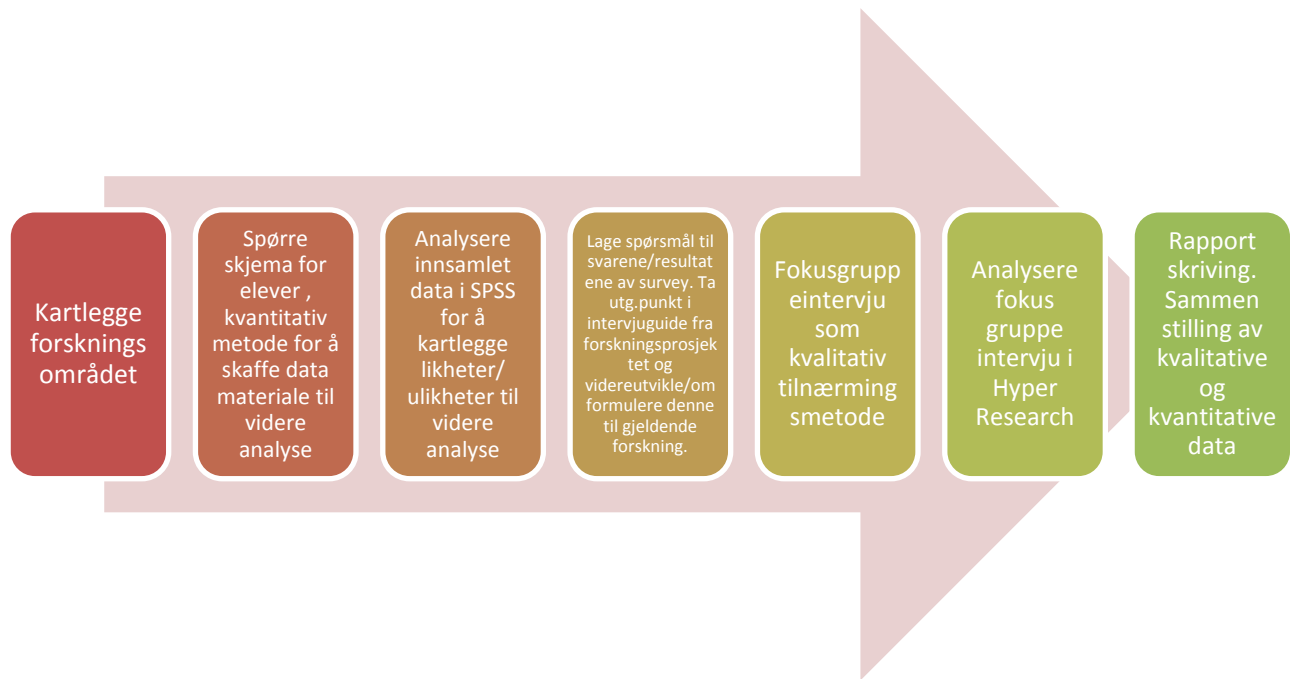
Kartlegge forsknings området

Spørre skjema for elever , kvantitativ metode for å skaffe data materiale til videre analyse

Analysere innsamlet data i SPSS for å kartlegge likheter/ ulikheter til videre analyse

Lage spørsmål til svarene/resultat ene av survey. Ta utg.punkt i intervjuguide fra forskningsprosjek tet og videreutvikle/om formulere denne til gjeldende forskning.

Fokusgrupp eintervju som kvalitativ tilnærming smetode

Analysere fokus gruppe intervju i Hyper Research

Rapport skriving. Sammen stilling av kvalitative og kvantitative data